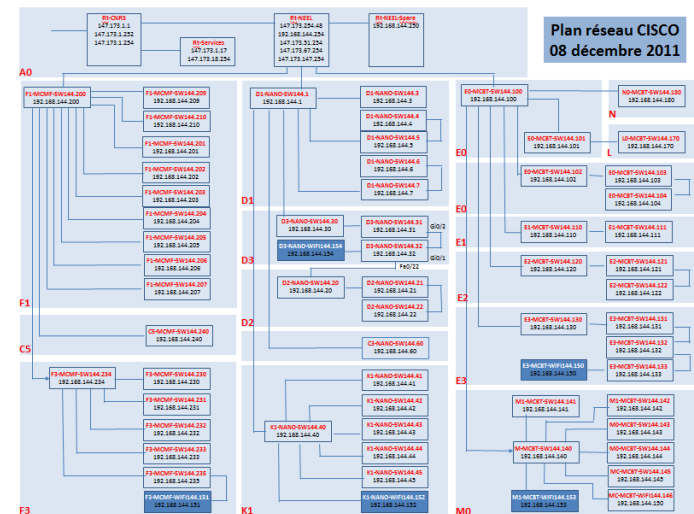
Plan réseau CISCO
08 décembre 2011

Rt-CNRS
147.173.1.1
147.173.1.252
147.173.1.254

Rt-NEEL
147.173.254.48
192.168.144.254
147.173.51.254
147.173.67.254
147.173.147.254

Rt-NEEL-Spare
192.168.144.250

Rt-Services
147.173.1.17
147.173.18.254

A0

F1-MCMF-SW144.200
192.168.144.200

F1-MCMF-SW144.209
192.168.144.209

F1-MCMF-SW144.210
192.168.144.210

F1-MCMF-SW144.201
192.168.144.201

F1-MCMF-SW144.202
192.168.144.202

F1-MCMF-SW144.203
192.168.144.203

F1-MCMF-SW144.204
192.168.144.204

F1-MCMF-SW144.205
192.168.144.205

F1-MCMF-SW144.206
192.168.144.206

F1-MCMF-SW144.207
192.168.144.207

F1

C5-MCMF-SW144.240
192.168.144.240

C5

F3-MCMF-SW144.234
192.168.144.234

F3-MCMF-SW144.230
192.168.144.230

F3-MCMF-SW144.231
192.168.144.231

F3-MCMF-SW144.232
192.168.144.232

F3-MCMF-SW144.233
192.168.144.233

F3-MCMF-SW144.235
192.168.144.235

F3-MCMF-WIFI144.151
192.168.144.151

F3

D1-NANO-SW144.1
192.168.144.1

D1-NANO-SW144.3
192.168.144.3

D1-NANO-SW144.4
192.168.144.4

D1-NANO-SW144.5
192.168.144.5

D1-NANO-SW144.6
192.168.144.6

D1-NANO-SW144.7
192.168.144.7

D1

D3-NANO-SW144.30
192.168.144.30

D3-NANO-SW144.31
192.168.144.31

D3-NANO-WIFI144.154
192.168.144.154

D3-NANO-SW144.32
192.168.144.32

Gi0/2
Gi0/1
Fa0/22

D3

D2-NANO-SW144.20
192.168.144.20

D2-NANO-SW144.21
192.168.144.21

D2-NANO-SW144.22
192.168.144.22

D2

C5-NANO-SW144.60
192.168.144.60

K1-NANO-SW144.40
192.168.144.40

K1-NANO-SW144.41
192.168.144.41

K1-NANO-SW144.42
192.168.144.42

K1-NANO-SW144.43
192.168.144.43

K1-NANO-SW144.44
192.168.144.44

K1-NANO-SW144.45
192.168.144.45

K1-NANO-WIFI144.152
192.168.144.152

K1

E0-MCBT-SW144.100
192.168.144.100

N0-MCBT-SW144.180
192.168.144.180

N

E0-MCBT-SW144.101
192.168.144.101

L0-MCBT-SW144.170
192.168.144.170

L

E0

E0-MCBT-SW144.102
192.168.144.102

E0-MCBT-SW144.103
192.168.144.103

E0-MCBT-SW144.104
192.168.144.104

E0

E1-MCBT-SW144.110
192.168.144.110

E1-MCBT-SW144.111
192.168.144.111

E1

E2-MCBT-SW144.120
192.168.144.120

E2-MCBT-SW144.121
192.168.144.121

E2-MCBT-SW144.122
192.168.144.122

E2

E3-MCBT-SW144.130
192.168.144.130

E3-MCBT-SW144.131
192.168.144.131

E3-MCBT-SW144.132
192.168.144.132

E3-MCBT-SW144.133
192.168.144.133

E3-MCBT-WIFI144.150
192.168.144.150

E3

M1-MCBT-SW144.141
192.168.144.141

M1-MCBT-SW144.142
192.168.144.142

M-MCBT-SW144.140
192.168.144.140

M1-MCBT-SW144.143
192.168.144.143

M0-MCBT-SW144.144
192.168.144.144

MC-MCBT-SW144.145
192.168.144.145

M1-MCBT-WIFI144.153
192.168.144.153

MC-MCBT-WIFI144.146
192.168.144.146

M0